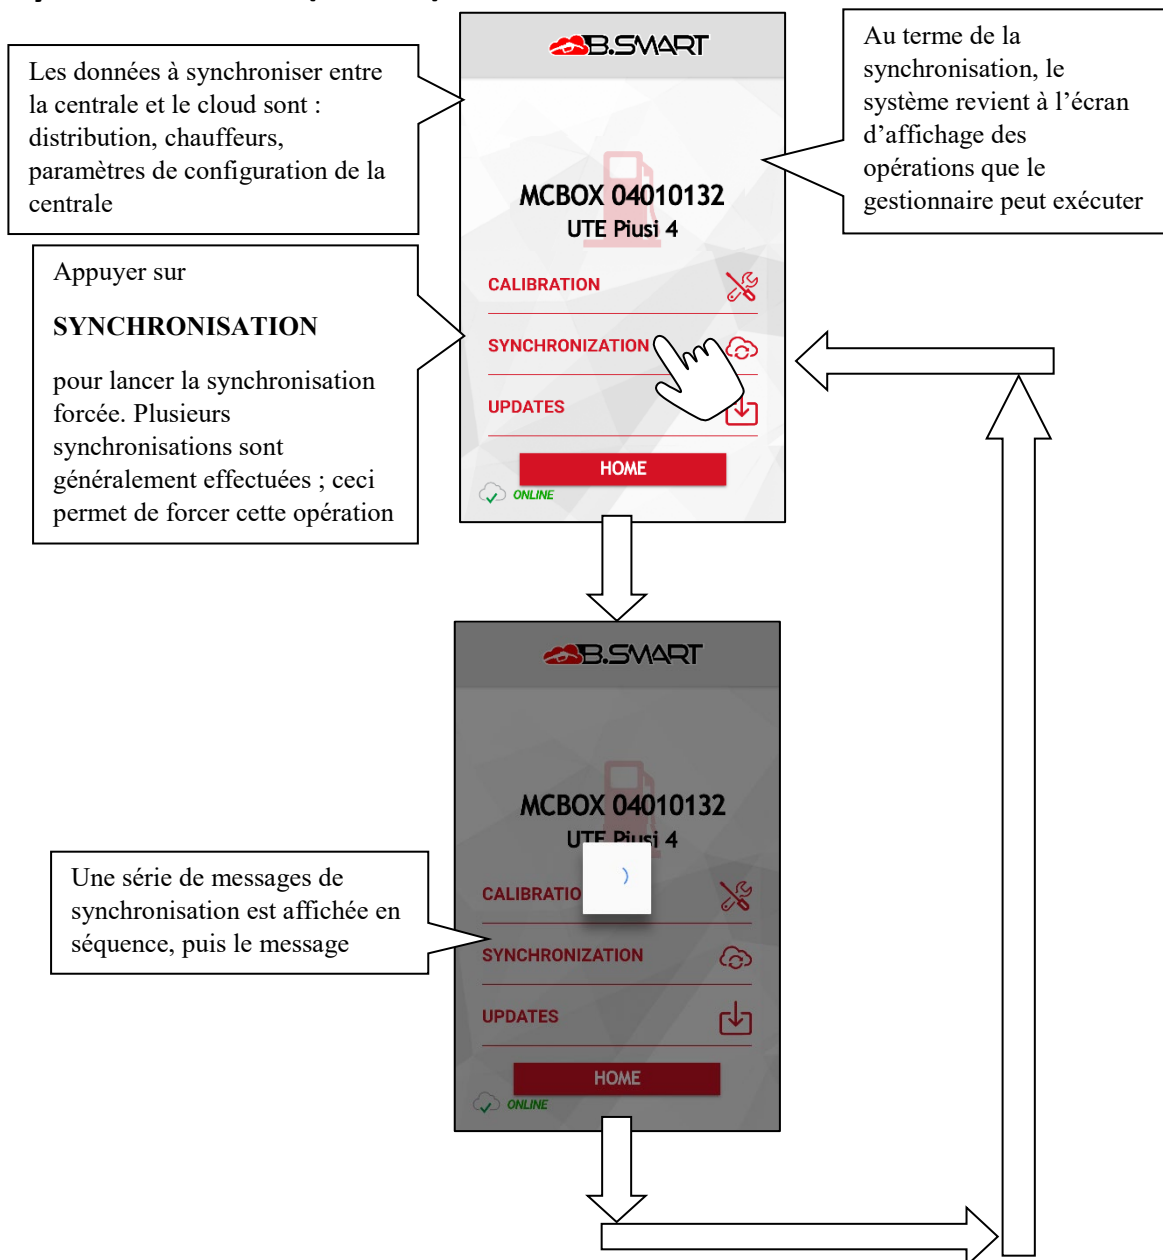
Les données à synchroniser entre la centrale et le cloud sont : distribution, chauffeurs, paramètres de configuration de la centrale

B.SMART

MCBOX 04010132
UTE Piusi 4

CALIBRATION

SYNCHRONIZATION

UPDATES

HOME

ONLINE

Au terme de la synchronisation, le système revient à l'écran d'affichage des opérations que le gestionnaire peut exécuter

Appuyer sur

SYNCHRONISATION

pour lancer la synchronisation forcée. Plusieurs synchronisations sont généralement effectuées ; ceci permet de forcer cette opération

B.SMART

MCBOX 04010132
UTE Piusi 4

CALIBRATIO

SYNCHRONIZATION

UPDATES

HOME

ONLINE

Une série de messages de synchronisation est affichée en séquence, puis le message